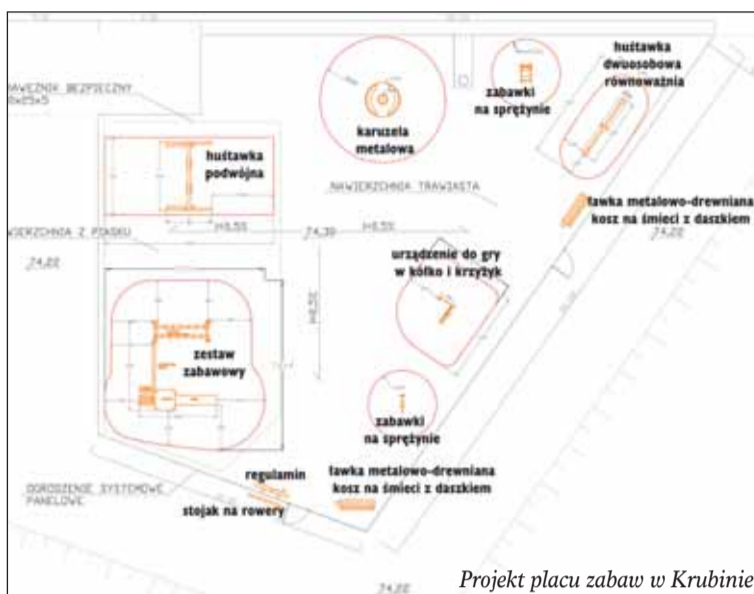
AWĘŻNIK BEZPIECZNY 8x25x5

huśtawka podwójna

karuzela metalowa

zabawki na sprężynie

huśtawka dwuosobowa równoważnia

NAWIERZCHNIA TRAWIASTA

ławka metalowo-drewniana kosz na śmieci z daszkiem

WIERZCHNIA Z PIASKU

74,22

H8,55

74,30

H8,55

74,22

urządzenie do gry w kółko i krzyżyk

H8,55

zestaw zabawowy

zabawki na sprężynie

OGRODZENIE SYSTEMOWE PANELOWE

regulamin

stojak na rowery

ławka metalowo-drewniana kosz na śmieci z daszkiem

74,22

Projekt placu zabaw w Krubinie